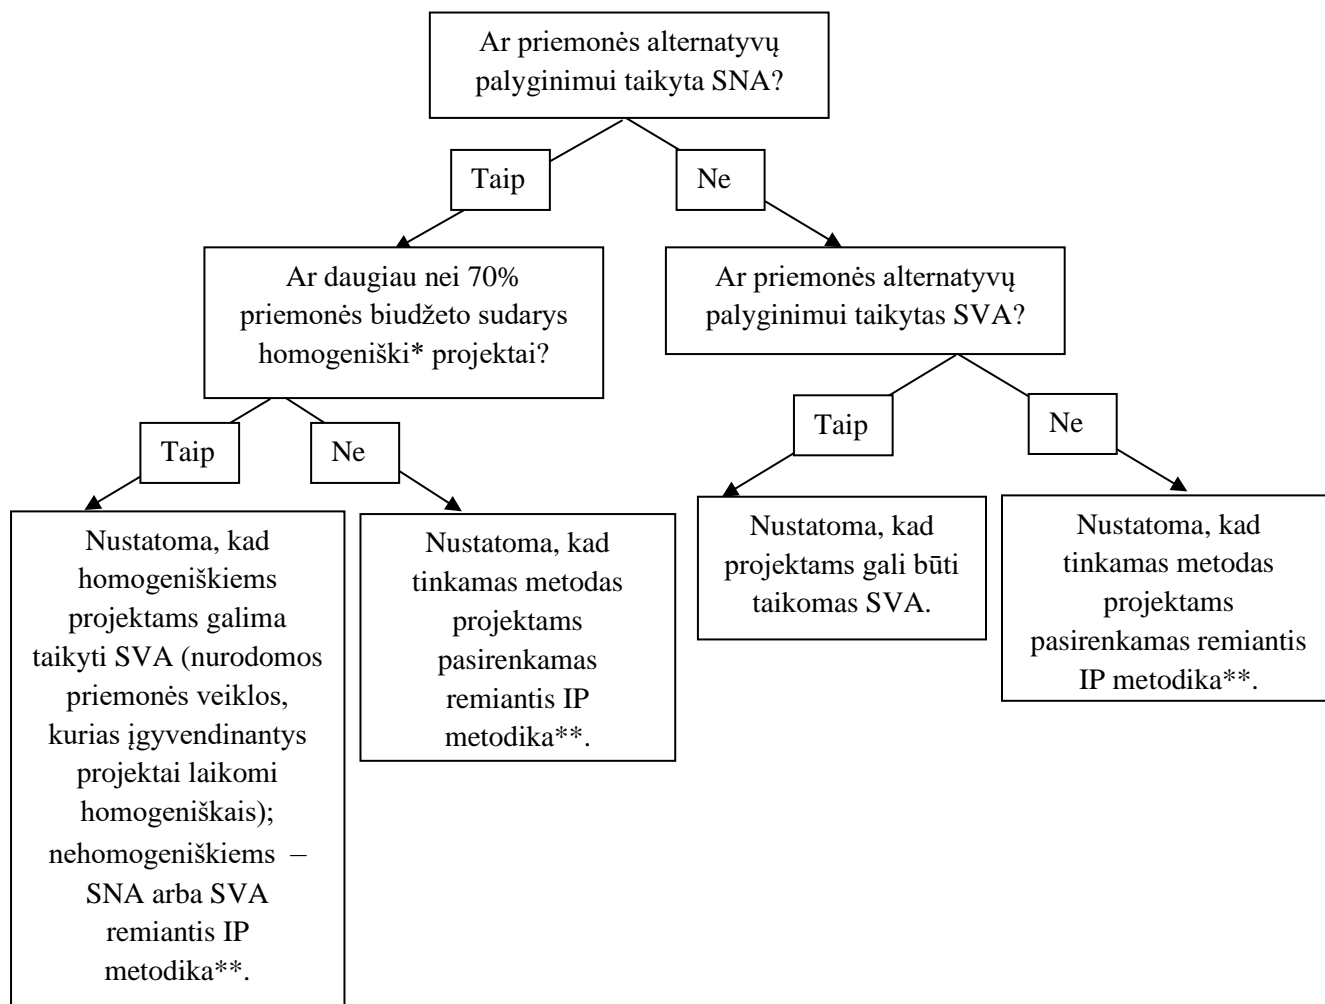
Ar priemonės alternatyvų palyginimui taikyta SNA?

Taip

Ne

Ar daugiau nei 70% priemonės biudžeto sudarys homogeniški* projektai?

Ar priemonės alternatyvų palyginimui taikytas SVA?

Taip

Ne

Nustatoma, kad homogeniškiems projektams galima taikyti SVA (nurodomos priemonės veiklos, kurias įgyvendinantys projektai laikomi homogeniškais); nehomogeniškiems – SNA arba SVA remiantis IP metodika**.

Nustatoma, kad tinkamas metodas projektams pasirenkamas remiantis IP metodika**.

Taip

Ne

Nustatoma, kad projektams gali būti taikomas SVA.

Nustatoma, kad tinkamas metodas projektams pasirenkamas remiantis IP metodika**.